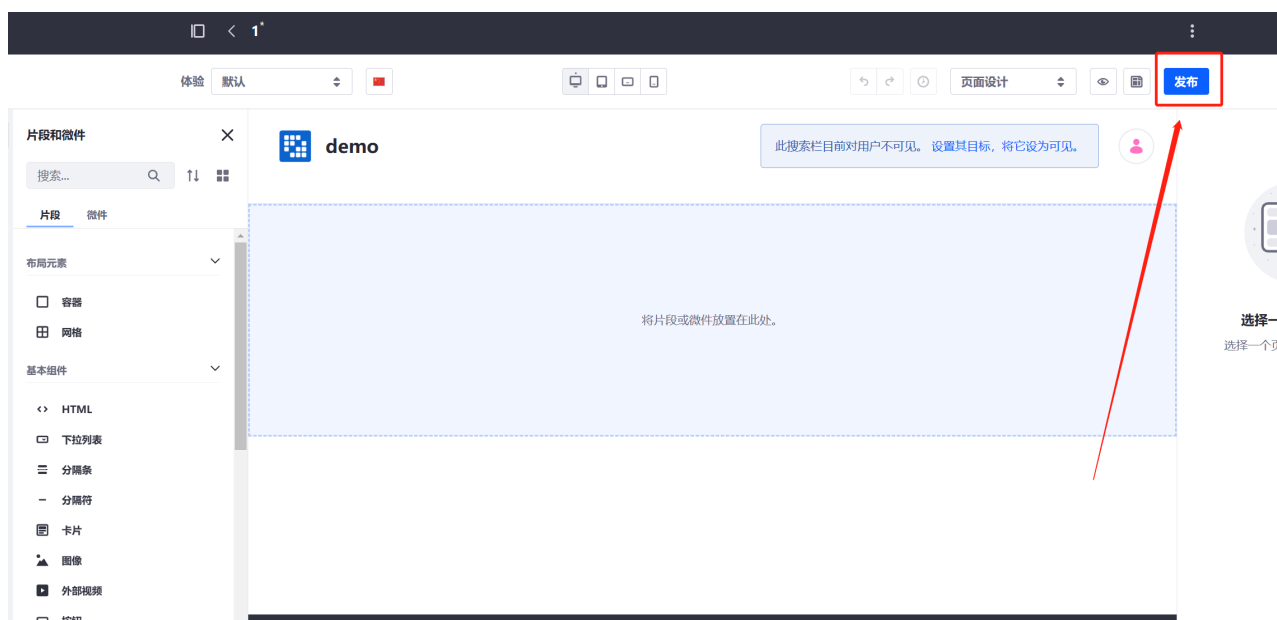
1*

体验 默认

页面设计

发布

片段和微件

搜索...

片段 微件

布局元素

容器

网格

基本组件

HTML

下拉列表

分隔条

分隔符

卡片

图像

外部视频

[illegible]

demo

此搜索栏目前对用户不可见。 设置其目标，将它设为可见。

将片段或微件放置在此处。

选择一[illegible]

选择一个页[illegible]